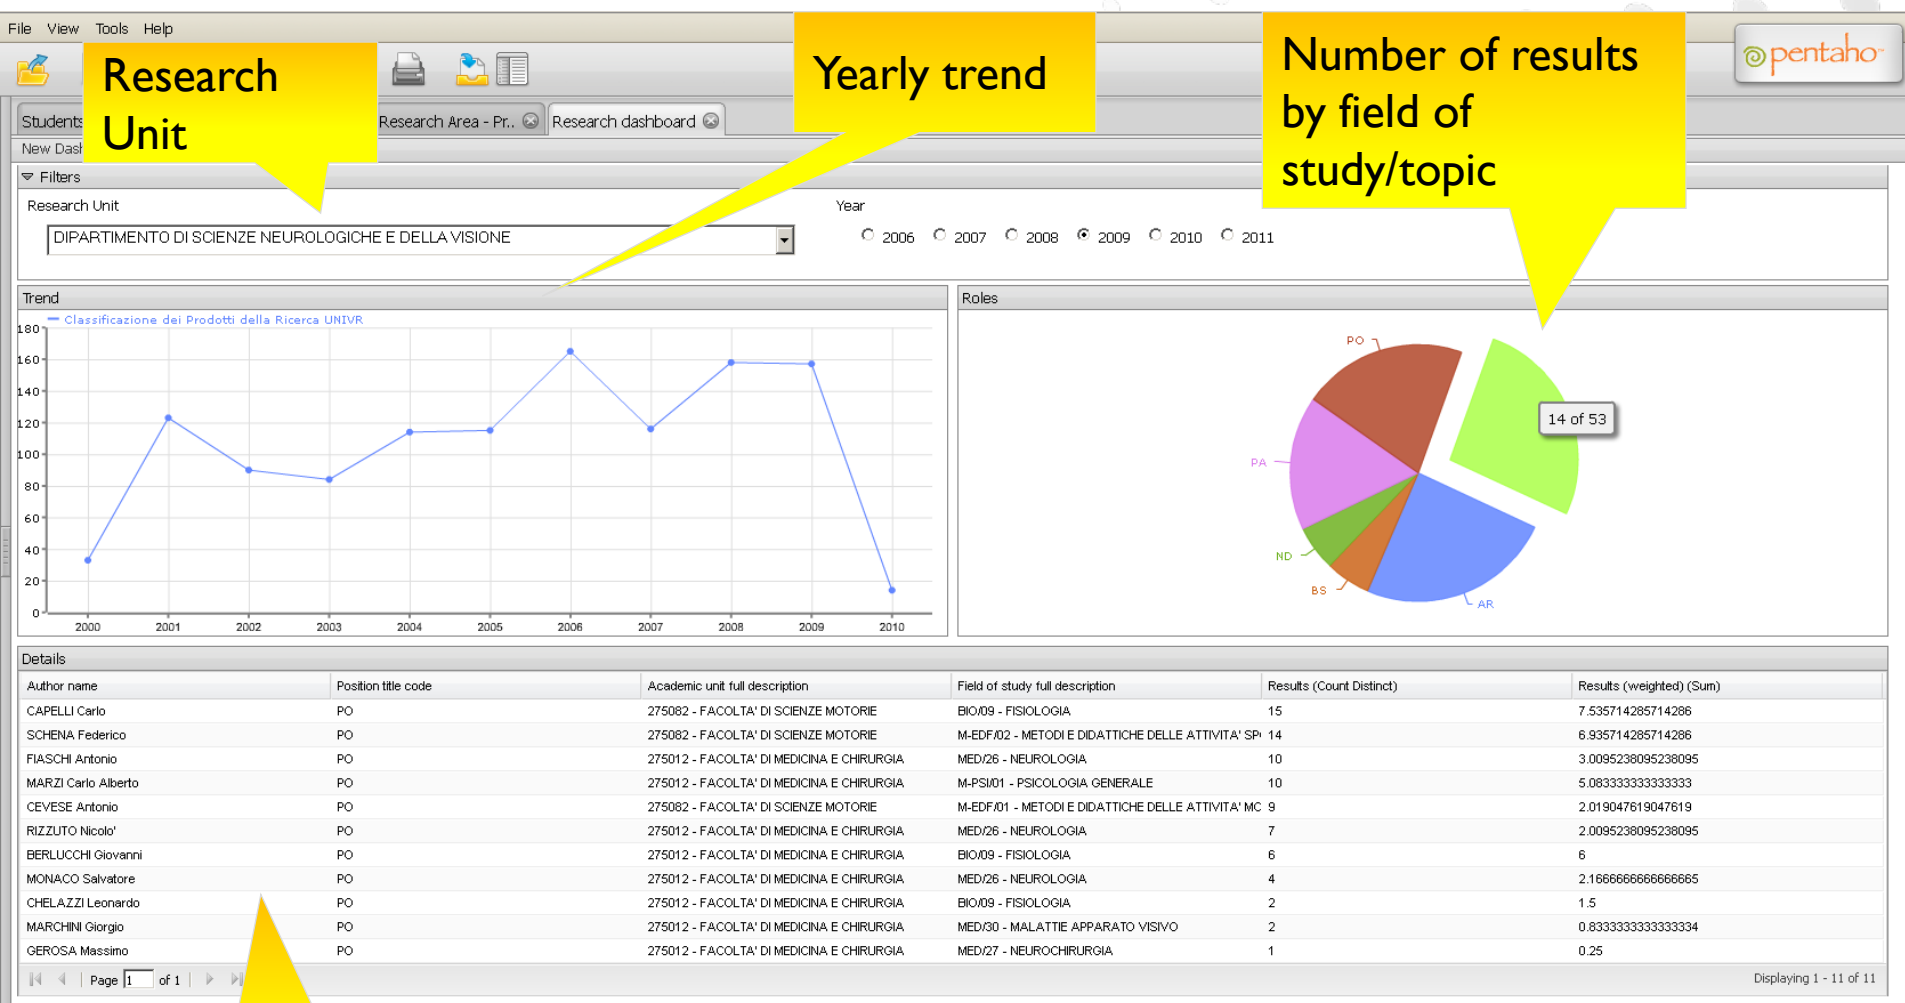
File View Tools Help

Research Unit

Yearly trend

Number of results by field of study/topic

pentaho

Students | Research Area - Pr.. | Research dashboard

New Dash

Filters

Research Unit

DIPARTIMENTO DI SCIENZE NEUROLOGICHE E DELLA VISIONE

Year

2006 2007 2008 2009 2010 2011

Trend

Classificazione dei Prodotti della Ricerca UNIVR

180 160 140 120 100 80 60 40 20 0

2000 2001 2002 2003 2004 2005 2006 2007 2008 2009 2010

Roles

PO
PA
ND
BS
AR
14 of 53

Details

| Author name | Position title code | Academic unit full description | Field of study full description | Results (Count Distinct) | Results (weighted) (Sum) |
|---|---|---|---|---|---|
| CAPELLI Carlo | PO | 275082 - FACOLTA' DI SCIENZE MOTORIE | BIO/09 - FISIOLOGIA | 15 | 7.535714285714286 |
| SCHENA Federico | PO | 275082 - FACOLTA' DI SCIENZE MOTORIE | M-EDF/02 - METODI E DIDATTICHE DELLE ATTIVITA' SP | 14 | 6.935714285714286 |
| FIASCHI Antonio | PO | 275012 - FACOLTA' DI MEDICINA E CHIRURGIA | MED/26 - NEUROLOGIA | 10 | 3.0095238095238095 |
| MARZI Carlo Alberto | PO | 275012 - FACOLTA' DI MEDICINA E CHIRURGIA | M-PSI/01 - PSICOLOGIA GENERALE | 10 | 5.083333333333333 |
| CEVESE Antonio | PO | 275082 - FACOLTA' DI SCIENZE MOTORIE | M-EDF/01 - METODI E DIDATTICHE DELLE ATTIVITA' MC | 9 | 2.019047619047619 |
| RIZZUTO Nicolo' | PO | 275012 - FACOLTA' DI MEDICINA E CHIRURGIA | MED/26 - NEUROLOGIA | 7 | 2.0095238095238095 |
| BERLUCCHI Giovanni | PO | 275012 - FACOLTA' DI MEDICINA E CHIRURGIA | BIO/09 - FISIOLOGIA | 6 | 6 |
| MONACO Salvatore | PO | 275012 - FACOLTA' DI MEDICINA E CHIRURGIA | MED/26 - NEUROLOGIA | 4 | 2.1666666666666665 |
| CHELAZZI Leonardo | PO | 275012 - FACOLTA' DI MEDICINA E CHIRURGIA | BIO/09 - FISIOLOGIA | 2 | 1.5 |
| MARCHINI Giorgio | PO | 275012 - FACOLTA' DI MEDICINA E CHIRURGIA | MED/30 - MALATTIE APPARATO VISIVO | 2 | 0.8333333333333334 |
| GEROSA Massimo | PO | 275012 - FACOLTA' DI MEDICINA E CHIRURGIA | MED/27 - NEUROCHIRURGIA | 1 | 0.25 |

Page 1 of 1

Displaying 1 - 11 of 11